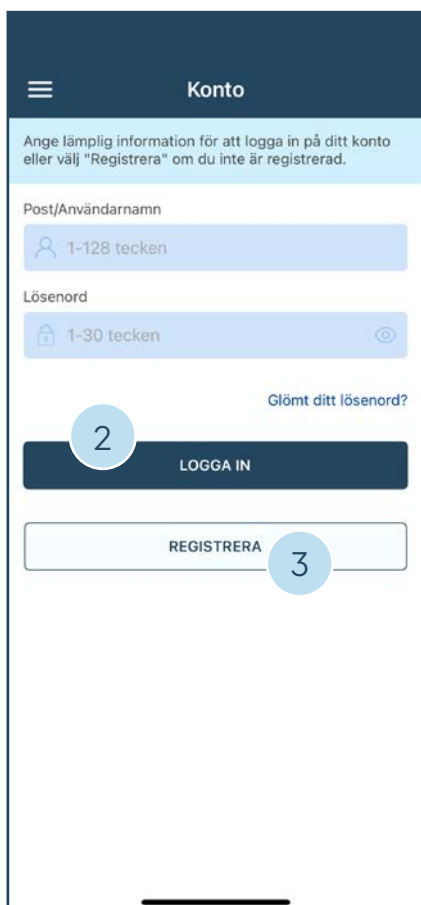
Konto

Ange lämplig information för att logga in på ditt konto eller välj "Registrera" om du inte är registrerad.

Post/Användarnamn

1-128 tecken

Lösenord

1-30 tecken

Glömt ditt lösenord?

2

LOGGA IN

REGISTRERA

3